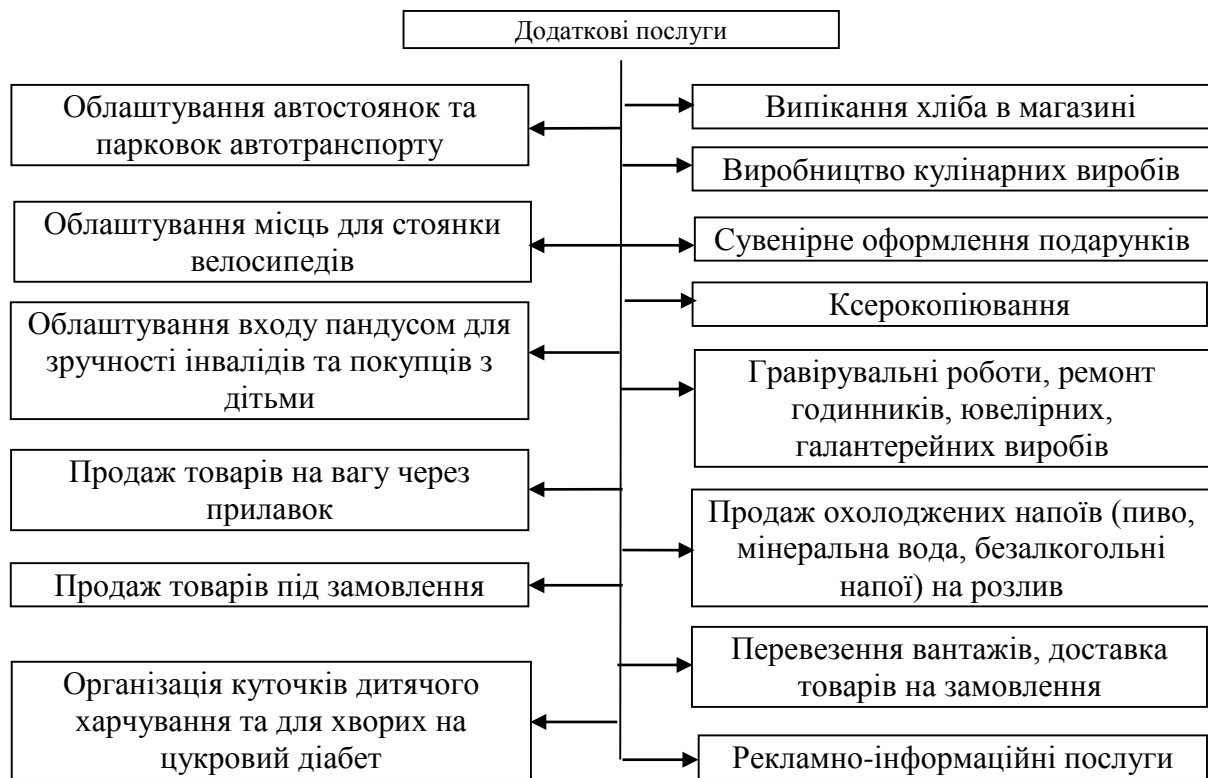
Додаткові послуги

Облаштування автостоянок та парковок автотранспорту

Облаштування місць для стоянки велосипедів

Облаштування входу пандусом для зручності інвалідів та покупців з дітьми

Продаж товарів на вагу через прилавок

Продаж товарів під замовлення

Організація куточків дитячого харчування та для хворих на цукровий діабет

Випікання хліба в магазині

Виробництво кулінарних виробів

Сувенірне оформлення подарунків

Ксерокопіювання

Гравірувальні роботи, ремонт годинників, ювелірних, галантерейних виробів

Продаж охолоджених напоїв (пиво, мінеральна вода, безалкогольні напої) на розлив

Перевезення вантажів, доставка товарів на замовлення

Рекламно-інформаційні послуги